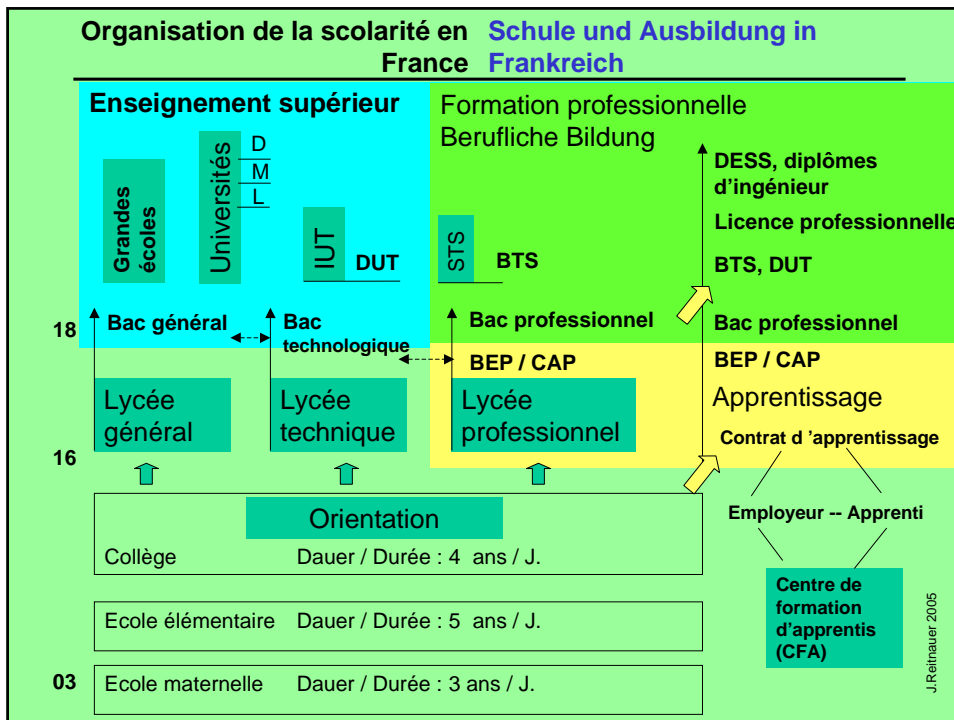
Organisation de la scolarité en France

Schule und Ausbildung in Frankreich

Enseignement supérieur

Grandes écoles

Universités

D
M
L

IUT

DUT

Formation professionnelle
Berufliche Bildung

STS

BTS

DESS, diplômes d'ingénieur

Licence professionnelle

BTS, DUT

18

Bac général

Bac technologique

Bac professionnel

Bac professionnel

BEP / CAP

BEP / CAP

Lycée général

Lycée technique

Lycée professionnel

Apprentissage

Contrat d 'apprentissage

16

Orientation

Collège Dauer / Durée : 4 ans / J.

Employeur -- Apprenti

Centre de formation d'apprentis (CFA)

Ecole élémentaire Dauer / Durée : 5 ans / J.

03

Ecole maternelle Dauer / Durée : 3 ans / J.

J.Reitnauer 2005